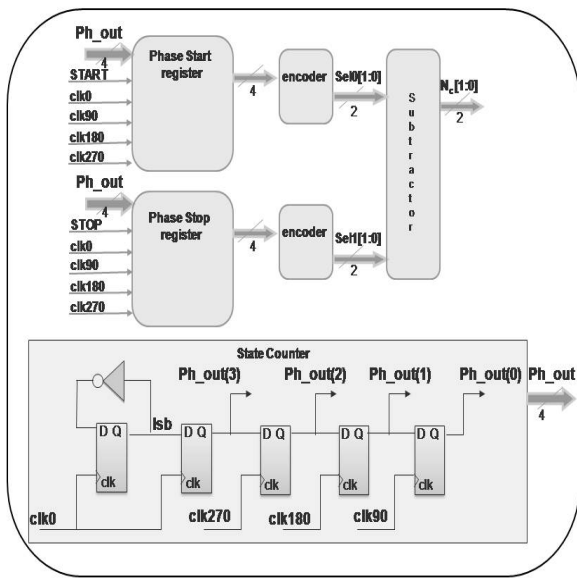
Ph_out
4
START
clk0
clk90
clk180
clk270
Phase Start register
4
encoder
Sel0[1:0]
2
Subtractor
$N_c$[1:0]
2

Ph_out
4
STOP
clk0
clk90
clk180
clk270
Phase Stop register
4
encoder
Sel1[1:0]
2

State Counter
Ph_out(3)
Ph_out(2)
Ph_out(1)
Ph_out(0)
Ph_out
4
lsb
D Q
clk
D Q
clk
D Q
clk
D Q
clk
D Q
clk
clk0
clk270
clk180
clk90